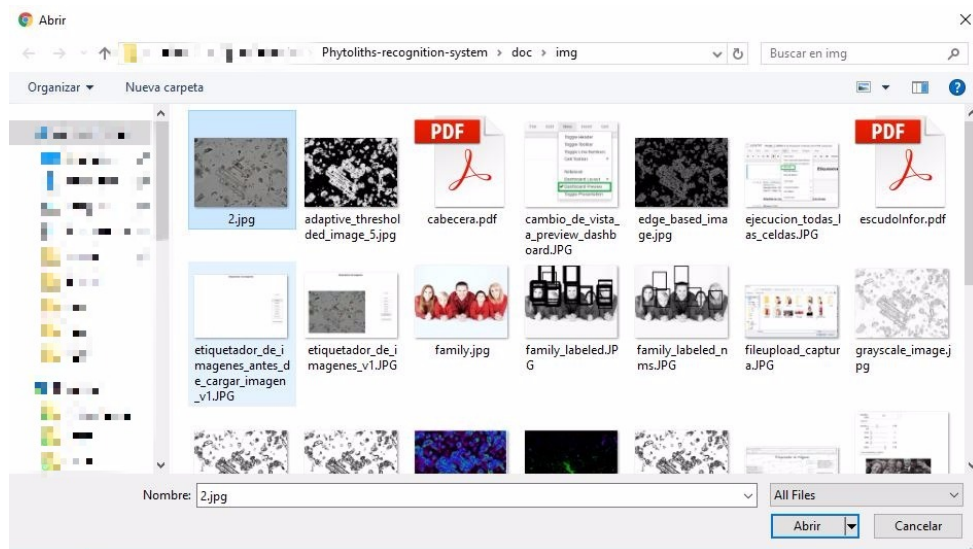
Abrir

Phytoliths-recognition-system › doc › img

Buscar en img

Organizar ▾ Nueva carpeta

PDF

PDF

2.jpg

adaptive_thresholded_image_5.jpg

cabecera.pdf

cambio_de_vista_a_preview_dashboard.JPG

edge_based_image.jpg

ejecucion_todas_las_celdas.JPG

escudoInfor.pdf

etiquetador_de_imagenes_antes_de_cargar_imagen_v1.JPG

etiquetador_de_imagenes_v1.JPG

family.jpg

family_labeled.JPG

family_labeled_nms.JPG

fileupload_captura.JPG

grayscale_image.jpg

Nombre: 2.jpg

All Files

Abrir

Cancelar